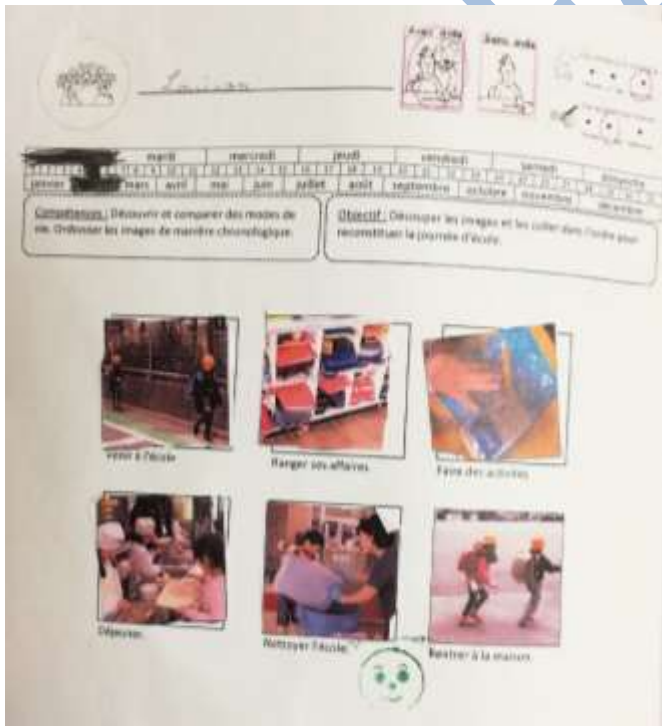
Louisa

Avec aide   Sans aide

| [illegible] | mardi | mercredi | jeudi | vendredi | samedi | dimanche |
|---|---|---|---|---|---|---|

| janvier | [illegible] | mars | avril | mai | juin | juillet | août | septembre | octobre | novembre | décembre |
|---|---|---|---|---|---|---|---|---|---|---|---|

Compétences : Découvrir et comparer des modes de vie. Ordonner les images de manière chronologique.

Objectif : Découper les images et les coller dans l'ordre pour reconstituer la journée d'école.

Venir à l'école

Ranger ses affaires

Faire des activités

Déjeuner

Nettoyer l'école

Rentrer à la maison